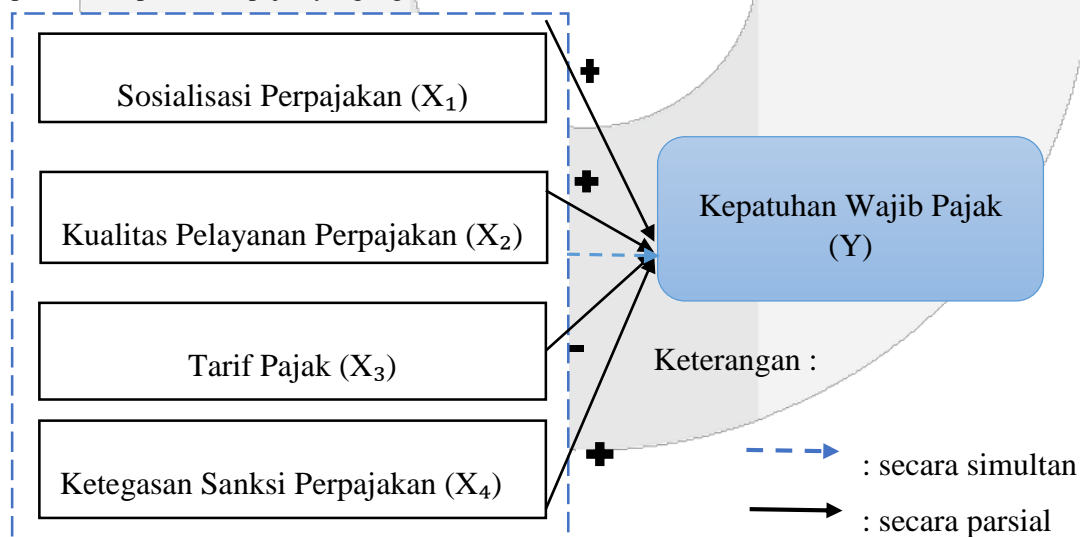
Sosialisasi Perpajakan ($X_1$)

Kualitas Pelayanan Perpajakan ($X_2$)

Tarif Pajak ($X_3$)

Ketegasan Sanksi Perpajakan ($X_4$)

+

+

-

+

Kepatuhan Wajib Pajak (Y)

Keterangan :

: secara simultan

: secara parsial